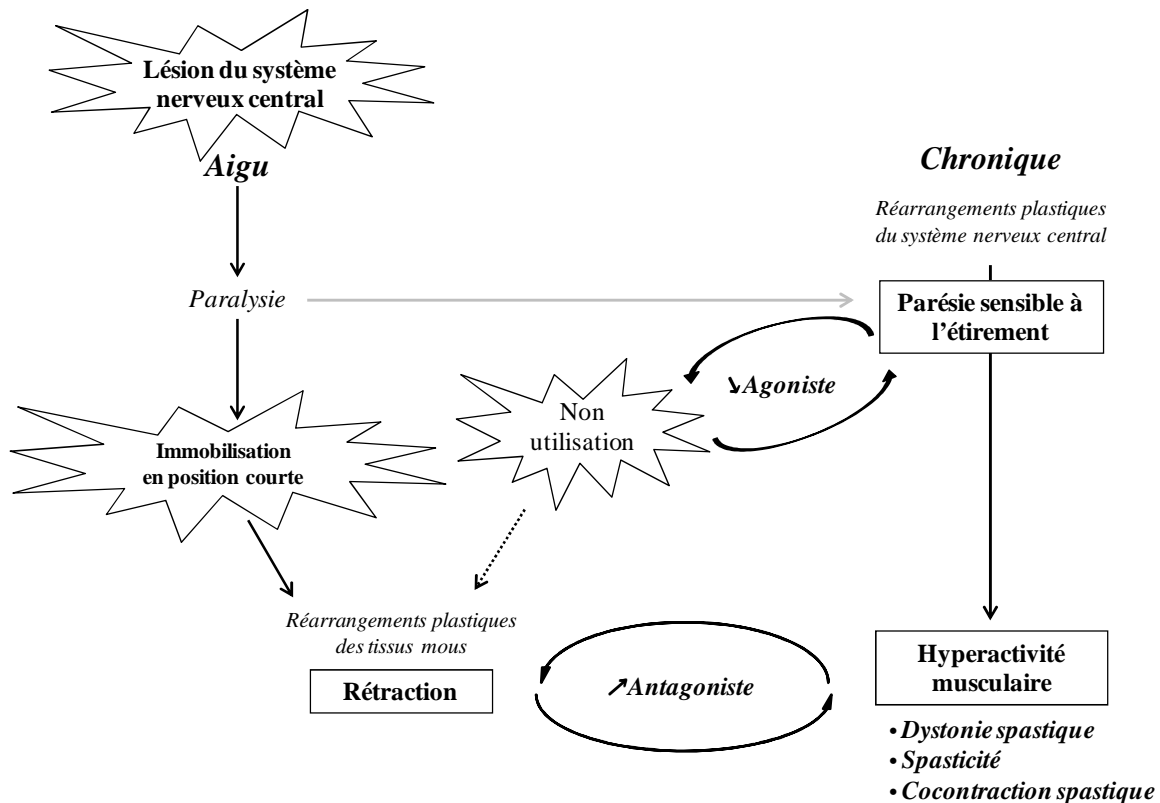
Lésion du système nerveux central

Aigu

Chronique

Réarrangements plastiques du système nerveux central

Paralysie

Parésie sensible à l'étirement

↘Agoniste

Non utilisation

Immobilisation en position courte

Réarrangements plastiques des tissus mous

Rétraction

↗Antagoniste

Hyperactivité musculaire

• Dystonie spastique
• Spasticité
• Cocontraction spastique